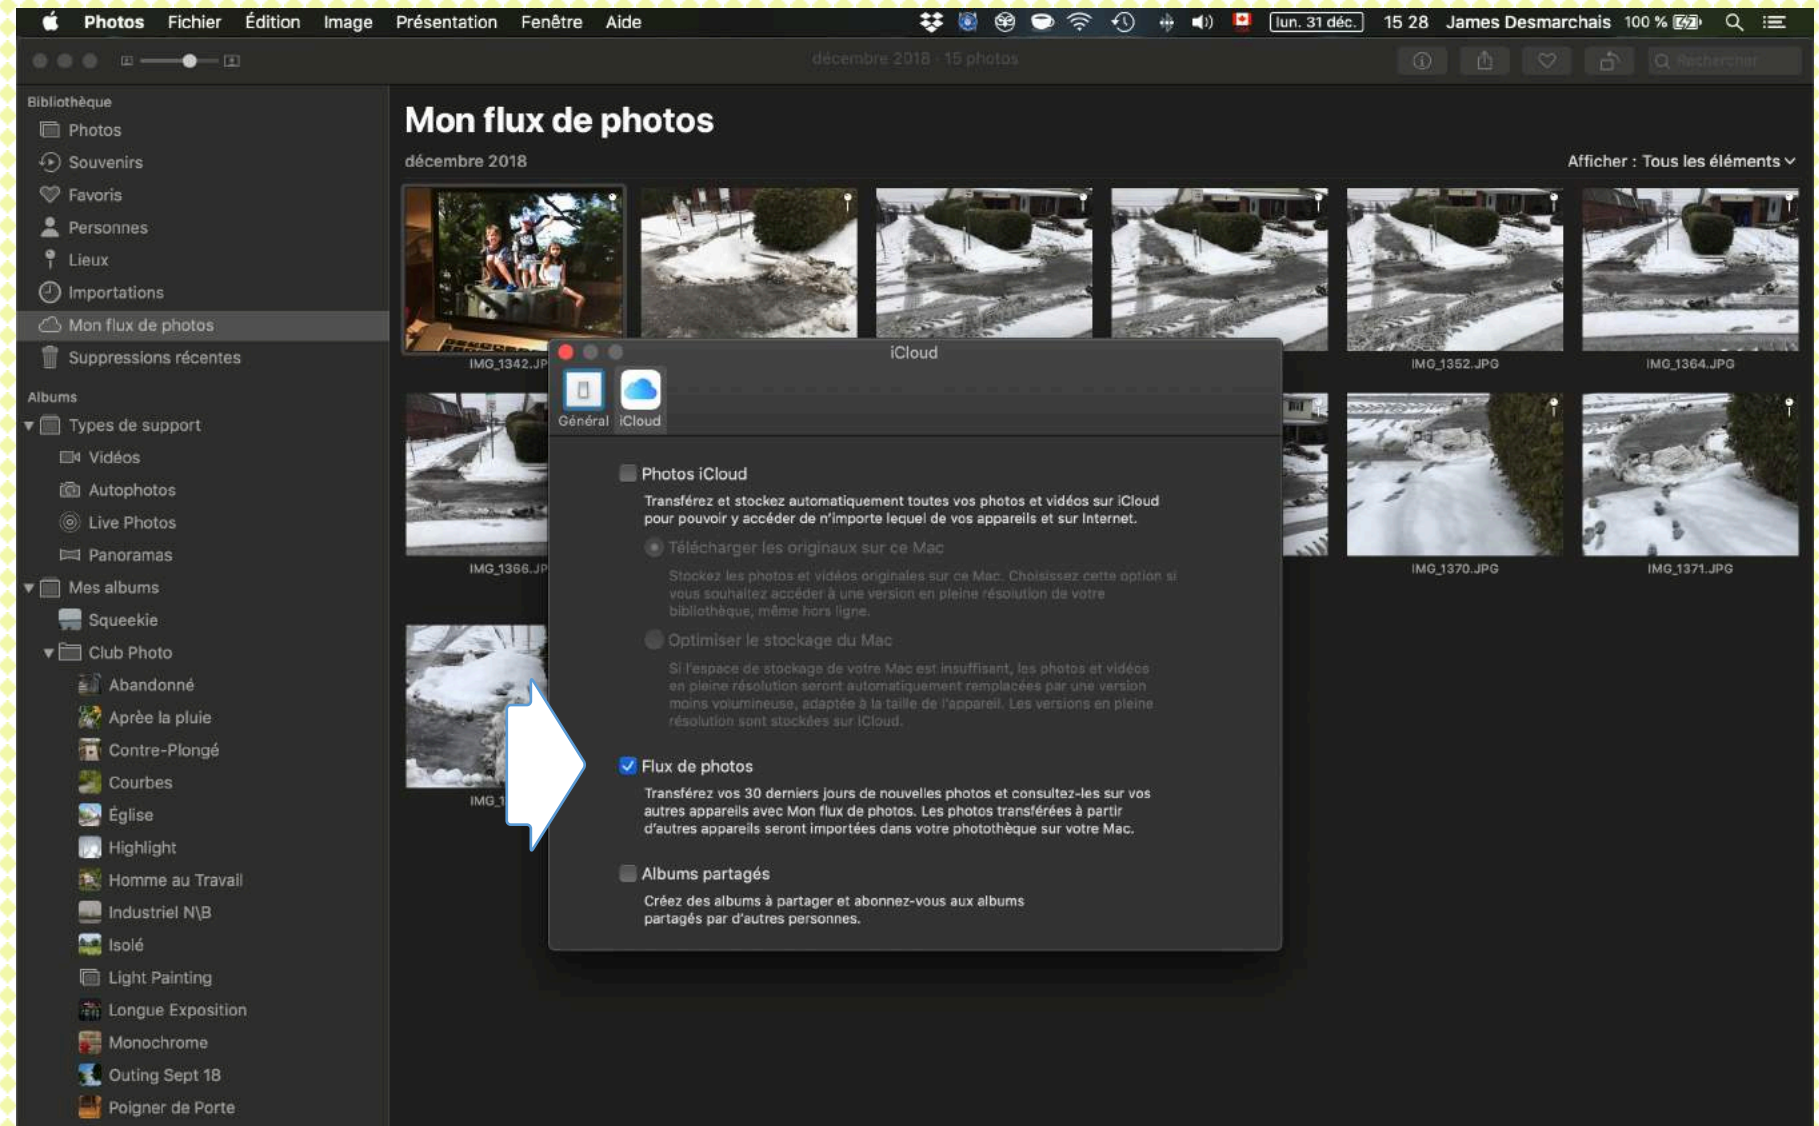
Photos Fichier Édition Image Présentation Fenêtre Aide

lun. 31 déc. 15 28 James Desmarchais 100 %

décembre 2018 · 15 photos

Rechercher

Bibliothèque
Photos
Souvenirs
Favoris
Personnes
Lieux
Importations
Mon flux de photos
Suppressions récentes

Albums
Types de support
Vidéos
Autophotos
Live Photos
Panoramas
Mes albums
Squeekie
Club Photo
Abandonné
Aprèe la pluie
Contre-Plongé
Courbes
Église
Highlight
Homme au Travail
Industriel N\B
Isolé
Light Painting
Longue Exposition
Monochrome
Outing Sept 18
Poigner de Porte

Mon flux de photos
décembre 2018
Afficher : Tous les éléments

IMG_1342.JP
IMG_1352.JPG
IMG_1364.JPG
IMG_1366.JP
IMG_1370.JPG
IMG_1371.JPG
IMG_1

iCloud
Général iCloud

Photos iCloud
Transférez et stockez automatiquement toutes vos photos et vidéos sur iCloud pour pouvoir y accéder de n'importe lequel de vos appareils et sur Internet.

Télécharger les originaux sur ce Mac
Stockez les photos et vidéos originales sur ce Mac. Choisissez cette option si vous souhaitez accéder à une version en pleine résolution de votre bibliothèque, même hors ligne.

Optimiser le stockage du Mac
Si l'espace de stockage de votre Mac est insuffisant, les photos et vidéos en pleine résolution seront automatiquement remplacées par une version moins volumineuse, adaptée à la taille de l'appareil. Les versions en pleine résolution sont stockées sur iCloud.

Flux de photos
Transférez vos 30 derniers jours de nouvelles photos et consultez-les sur vos autres appareils avec Mon flux de photos. Les photos transférées à partir d'autres appareils seront importées dans votre photothèque sur votre Mac.

Albums partagés
Créez des albums à partager et abonnez-vous aux albums partagés par d'autres personnes.